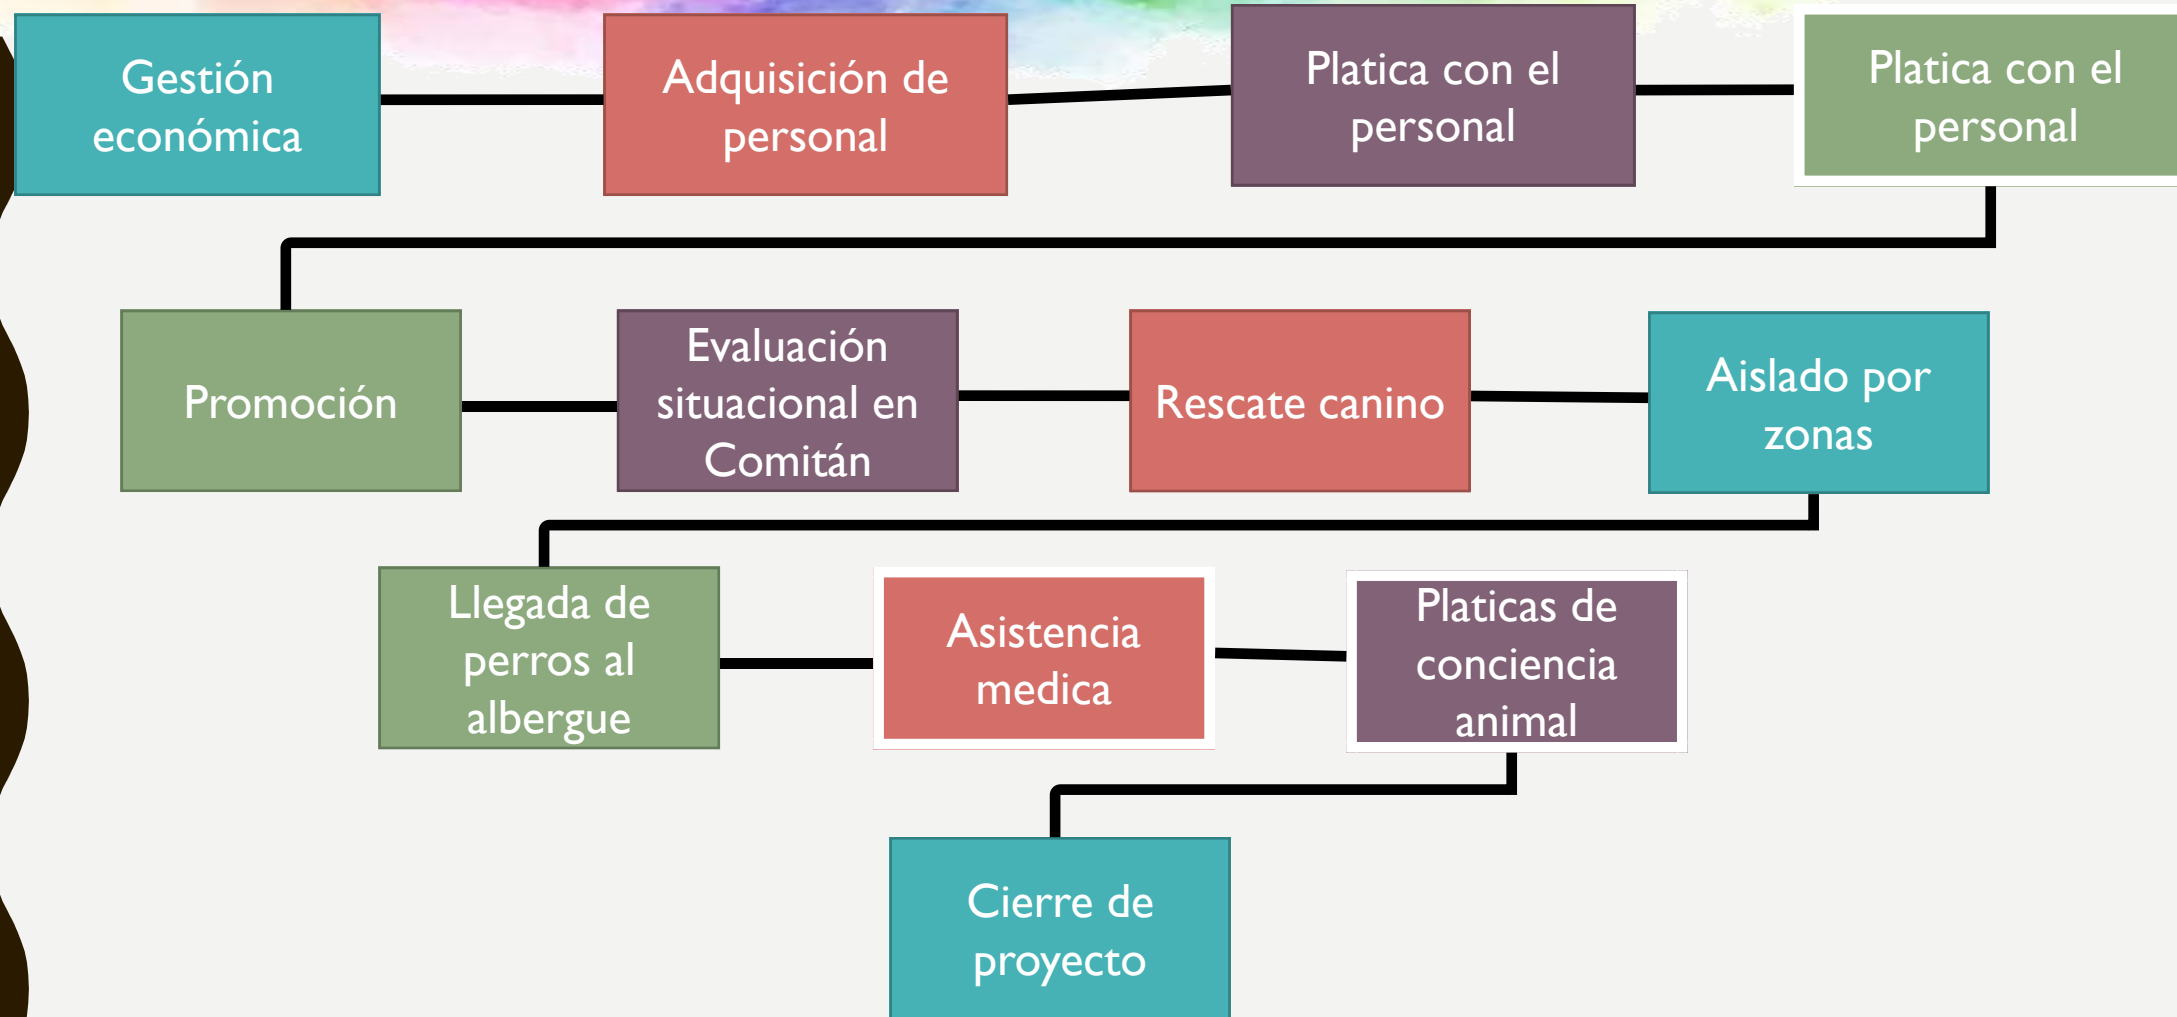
Gestión económica

Adquisición de personal

Platica con el personal

Platica con el personal

Promoción

Evaluación situacional en Comitán

Rescate canino

Aislado por zonas

Llegada de perros al albergue

Asistencia medica

Platicas de conciencia animal

Cierre de proyecto